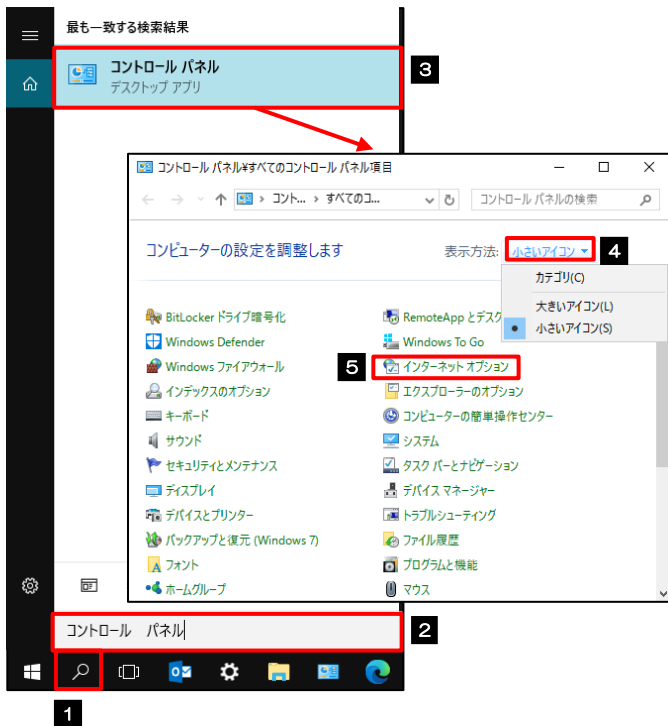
最も一致する検索結果

コントロール パネル
デスクトップ アプリ

3

コントロール パネル¥すべてのコントロール パネル項目

コント... > すべてのコ...

コントロール パネルの検索

コンピューターの設定を調整します

表示方法: 小さいアイコン ▾

4

カテゴリ(C)

大きいアイコン(L)

小さいアイコン(S)

BitLocker ドライブ暗号化
Windows Defender
Windows ファイアウォール
インデックスのオプション
キーボード
サウンド
セキュリティとメンテナンス
ディスプレイ
デバイスとプリンター
バックアップと復元 (Windows 7)
フォント
ホームグループ

RemoteApp とデスク
Windows To Go

5

インターネット オプション
エクスプローラーのオプション
コンピューターの簡単操作センター
システム
タスク バーとナビゲーション
デバイス マネージャー
トラブルシューティング
ファイル履歴
プログラムと機能
マウス

コントロール パネル

2

1